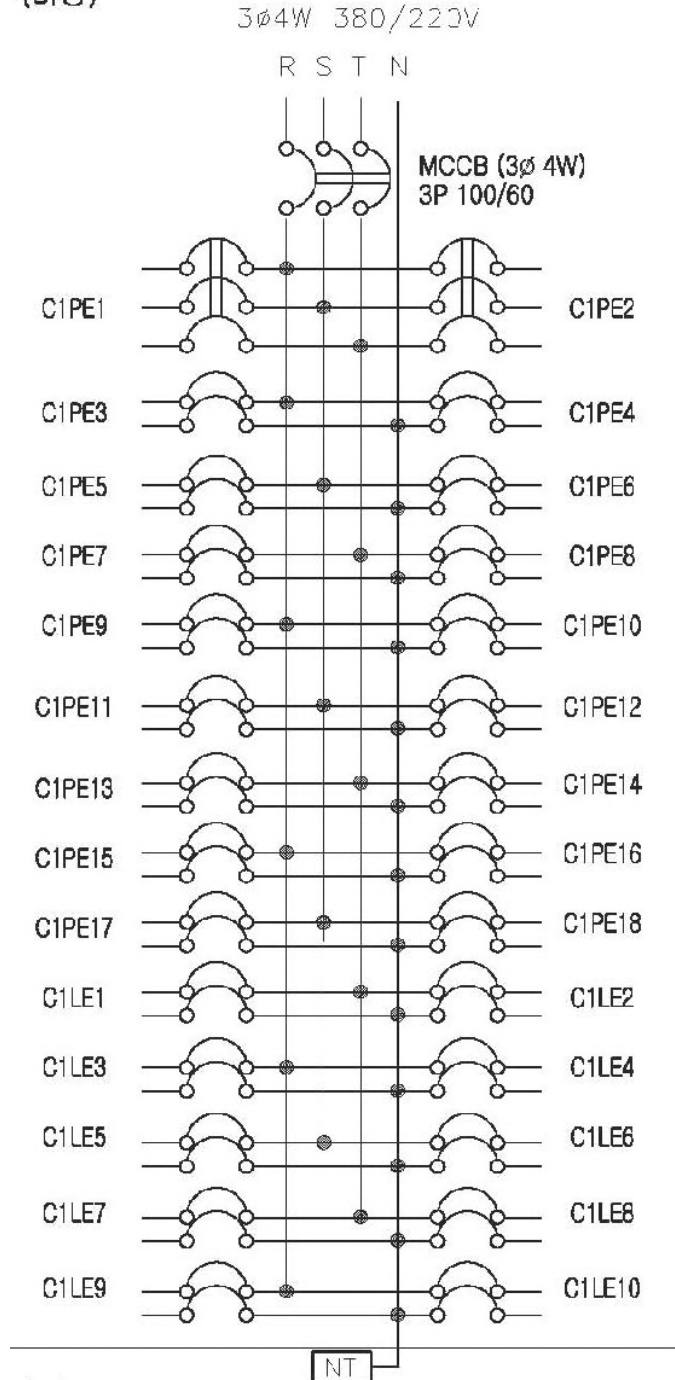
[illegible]

3ø4W 380/220V

R S T N

MCCB (3ø 4W)
3P 100/60

C1PE1

C1PE2

C1PE3

C1PE4

C1PE5

C1PE6

C1PE7

C1PE8

C1PE9

C1PE10

C1PE11

C1PE12

C1PE13

C1PE14

C1PE15

C1PE16

C1PE17

C1PE18

C1LE1

C1LE2

C1LE3

C1LE4

C1LE5

C1LE6

C1LE7

C1LE8

C1LE9

C1LE10

NT